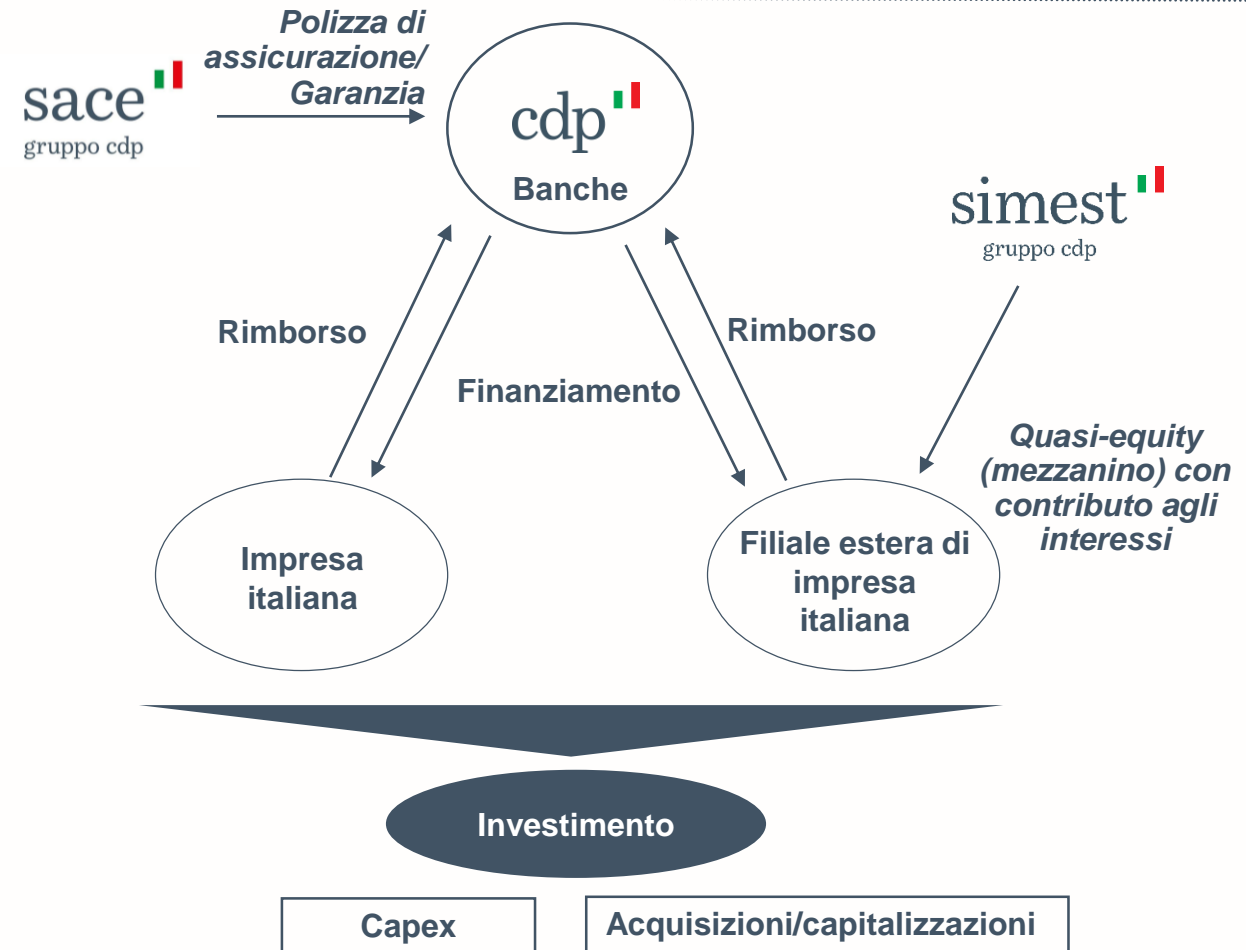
sace
gruppo cdp

Polizza di assicurazione/ Garanzia

cdp
Banche

simest
gruppo cdp

Rimborso

Finanziamento

Rimborso

Quasi-equity (mezzanino) con contributo agli interessi

Impresa italiana

Filiale estera di impresa italiana

Investimento

Capex

Acquisizioni/capitalizzazioni